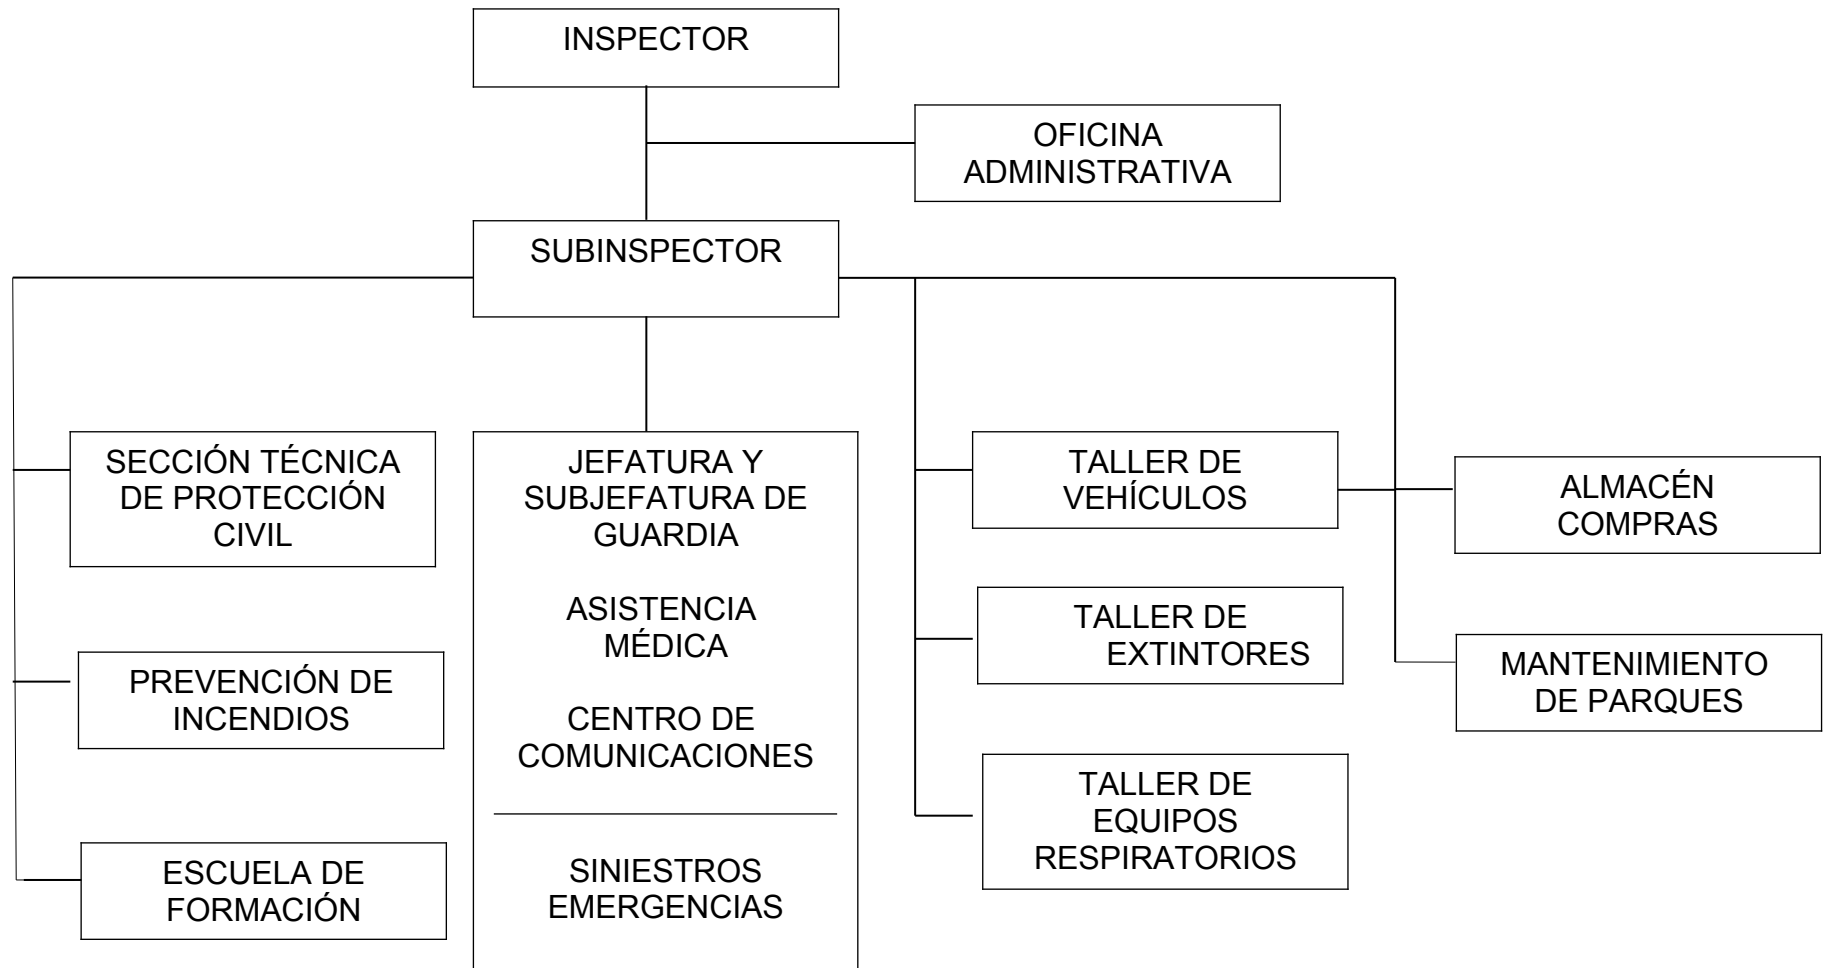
INSPECTOR

OFICINA ADMINISTRATIVA

SUBINSPECTOR

SECCIÓN TÉCNICA DE PROTECCIÓN CIVIL

PREVENCIÓN DE INCENDIOS

ESCUELA DE FORMACIÓN

JEFATURA Y SUBJEFATURA DE GUARDIA

ASISTENCIA MÉDICA

CENTRO DE COMUNICACIONES

SINIESTROS EMERGENCIAS

TALLER DE VEHÍCULOS

TALLER DE EXTINTORES

TALLER DE EQUIPOS RESPIRATORIOS

ALMACÉN COMPRAS

MANTENIMIENTO DE PARQUES